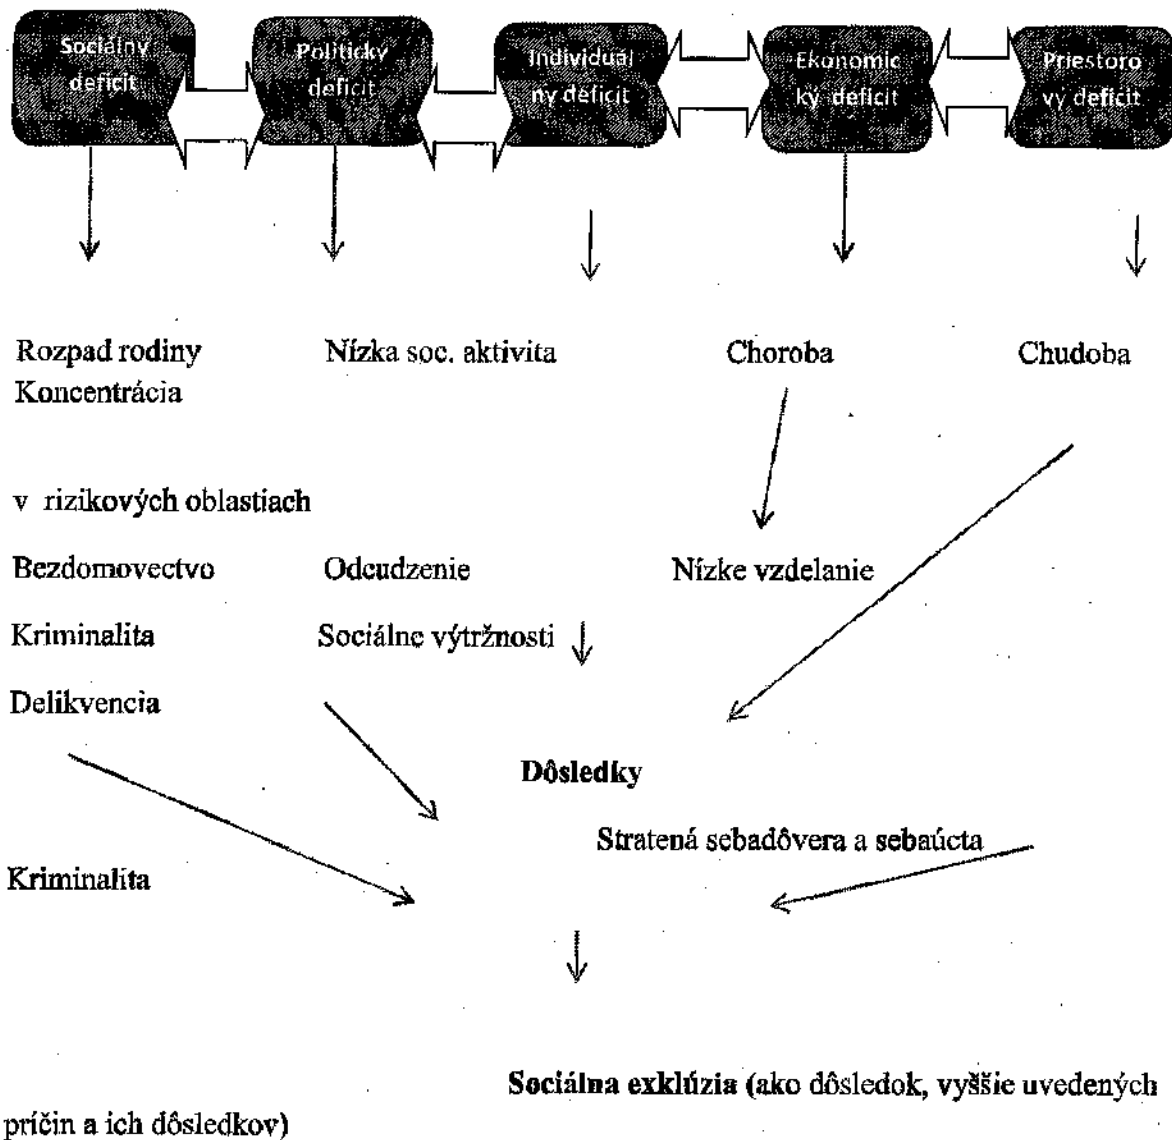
Sociálny deficit

Politický deficit

Individuálny deficit

Ekonomický deficit

Priestorový deficit

Rozpad rodiny
Koncentrácia

Nízka soc. aktivita

Choroba

Chudoba

v rizikových oblastiach

Bezdomovectvo

Odcudzenie

Nízke vzdelanie

Kriminalita

Sociálne výtržnosti

Delikvencia

Dôsledky

Stratená sebadôvera a sebaúcta

Kriminalita

Sociálna exklúzia (ako dôsledok, vyššie uvedených príčin a ich dôsledkov)